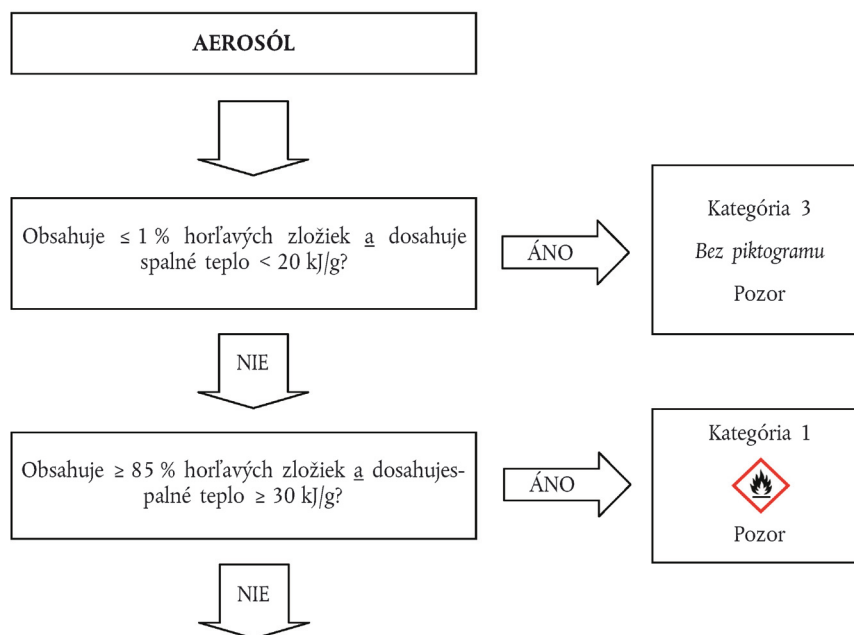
AEROSÓL

Obsahuje ≤ 1 % horľavých zložiek a dosahuje spalné teplo < 20 kJ/g?

ÁNO

Kategória 3
Bez piktogramu
Pozor

NIE

Obsahuje ≥ 85 % horľavých zložiek a dosahujespalné teplo ≥ 30 kJ/g?

ÁNO

Kategória 1
Pozor

NIE